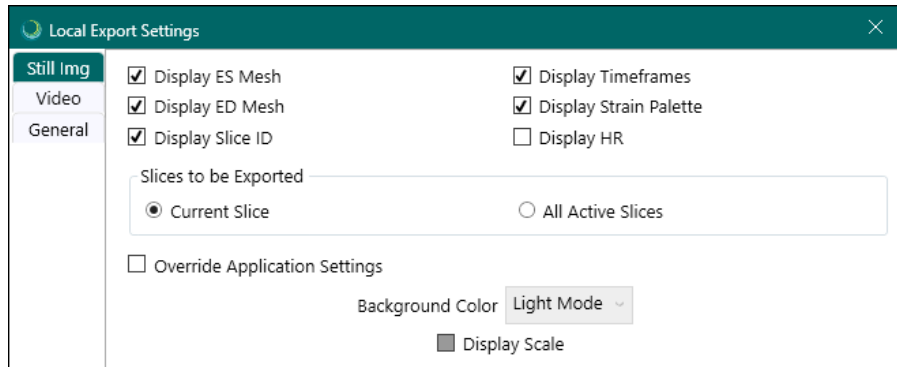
Local Export Settings

Still Img
Video
General

Display ES Mesh
Display Timeframes
Display ED Mesh
Display Strain Palette
Display Slice ID
Display HR

Slices to be Exported
Current Slice
All Active Slices

Override Application Settings

Background Color Light Mode

Display Scale